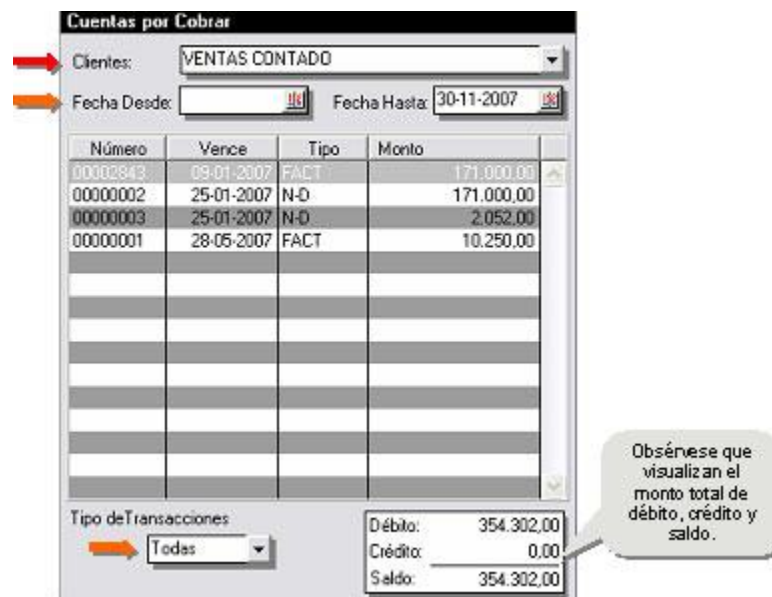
Cuentas por Cobrar

Clientes: VENTAS CONTADO

Fecha Desde: Fecha Hasta: 30-11-2007

| Número | Vence | Tipo | Monto |
|---|---|---|---|
| 00002843 | 09-01-2007 | FACT | 171.000,00 |
| 00000002 | 25-01-2007 | N-D | 171.000,00 |
| 00000003 | 25-01-2007 | N-D | 2.052,00 |
| 00000001 | 28-05-2007 | FACT | 10.250,00 |

Tipo deTransacciones

Todas

Débito: 354.302,00
Crédito: 0,00
Saldo: 354.302,00

Obsérvese que visualizan el monto total de débito, crédito y saldo.